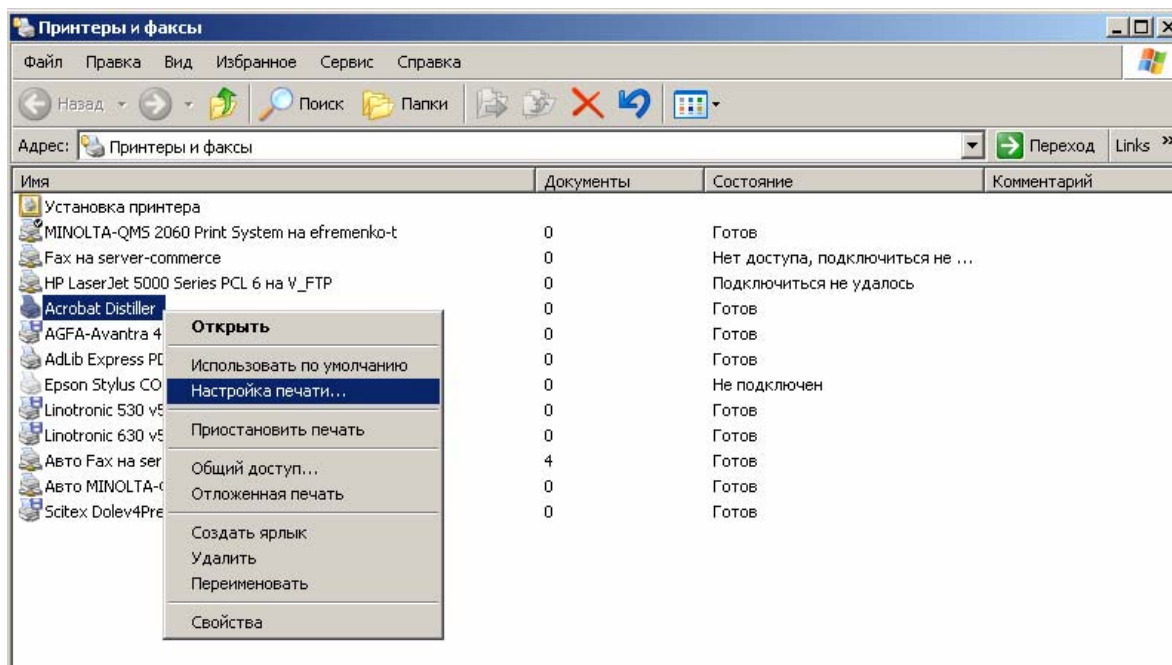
Принтеры и факсы

Файл Правка Вид Избранное Сервис Справка

Назад Поиск Папки

Адрес: Принтеры и факсы Переход Links »

| Имя | Документы | Состояние | Комментарий |
|---|---|---|---|
| Установка принтера | | | |
| MINOLTA-QMS 2060 Print System на efremenko-t | 0 | Готов | |
| Fax на server-commerce | 0 | Нет доступа, подключиться не ... | |
| HP LaserJet 5000 Series PCL 6 на V_FTP | 0 | Подключиться не удалось | |
| Acrobat Distiller | 0 | Готов | |
| AGFA-Avantra 4 | 0 | Готов | |
| AdLib Express PD | 0 | Готов | |
| Epson Stylus CO | 0 | Не подключен | |
| Linotronic 530 v5 | 0 | Готов | |
| Linotronic 630 v5 | 0 | Готов | |
| Авто Fax на ser | 4 | Готов | |
| Авто MINOLTA-( | 0 | Готов | |
| Scitex Dolev4Pre | 0 | Готов | |

Открыть
Использовать по умолчанию
Настройка печати...
Приостановить печать
Общий доступ...
Отложенная печать
Создать ярлык
Удалить
Переименовать
Свойства